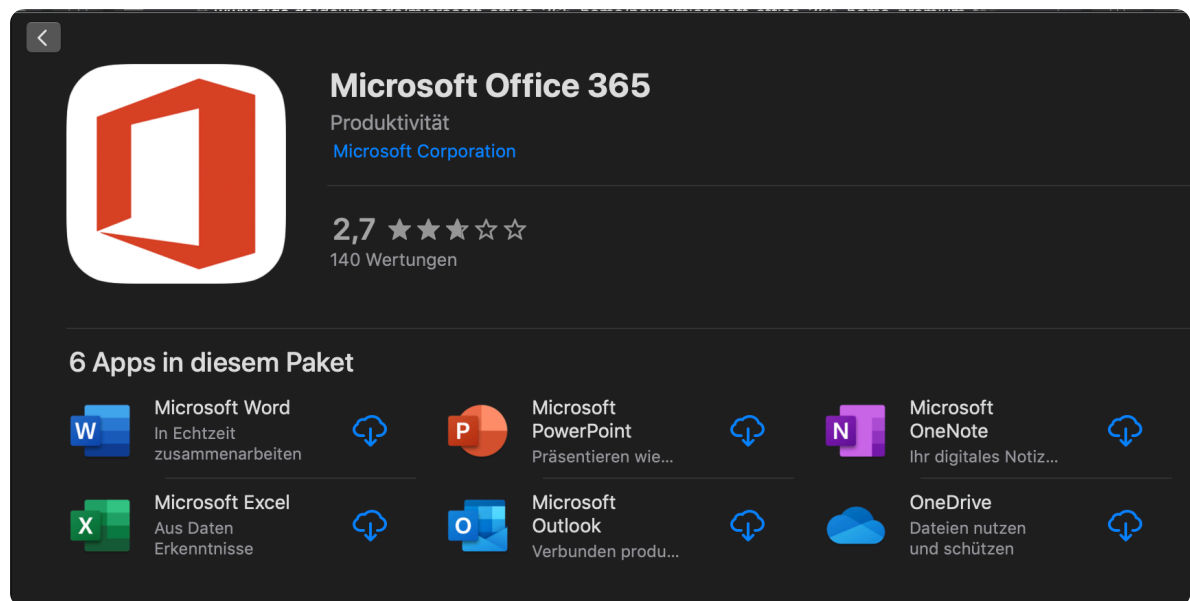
Microsoft Office 365

Produktivität

Microsoft Corporation

2,7 ★★★☆☆

140 Wertungen

6 Apps in diesem Paket

W Microsoft Word
In Echtzeit zusammenarbeiten

P Microsoft PowerPoint
Präsentieren wie…

N Microsoft OneNote
Ihr digitales Notiz…

X Microsoft Excel
Aus Daten Erkenntnisse

O Microsoft Outlook
Verbunden produ…

OneDrive
Dateien nutzen und schützen